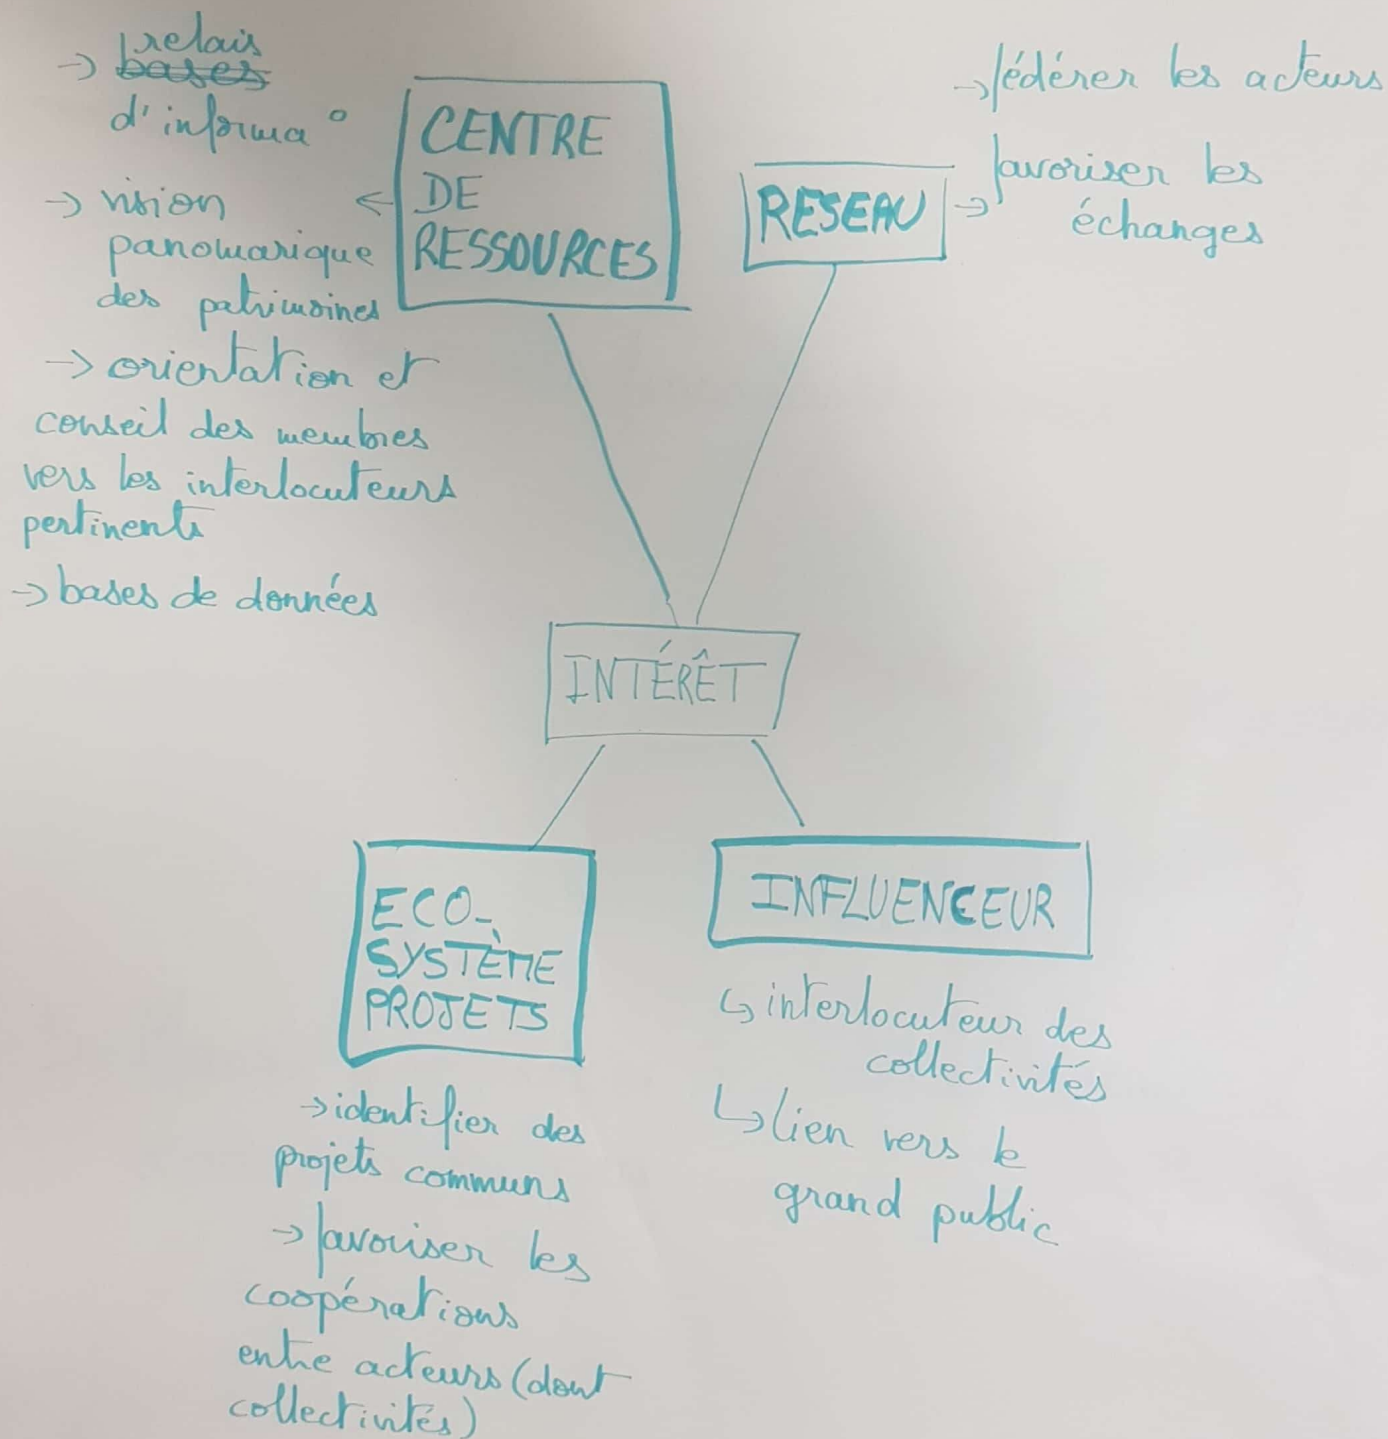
→ relais ~~bases~~ d'informa°

→ vision panoramique des patrimoines

→ orientation et conseil des membres vers les interlocuteurs pertinents

→ bases de données

CENTRE DE RESSOURCES

RESEAU

→ fédérer les acteurs

→ favoriser les échanges

INTÉRÊT

ECO-SYSTÈME PROJETS

→ identifier des projets communs

→ favoriser les coopérations entre acteurs (dont collectivités)

INFLUENCEUR

↳ interlocuteur des collectivités

↳ lien vers le grand public